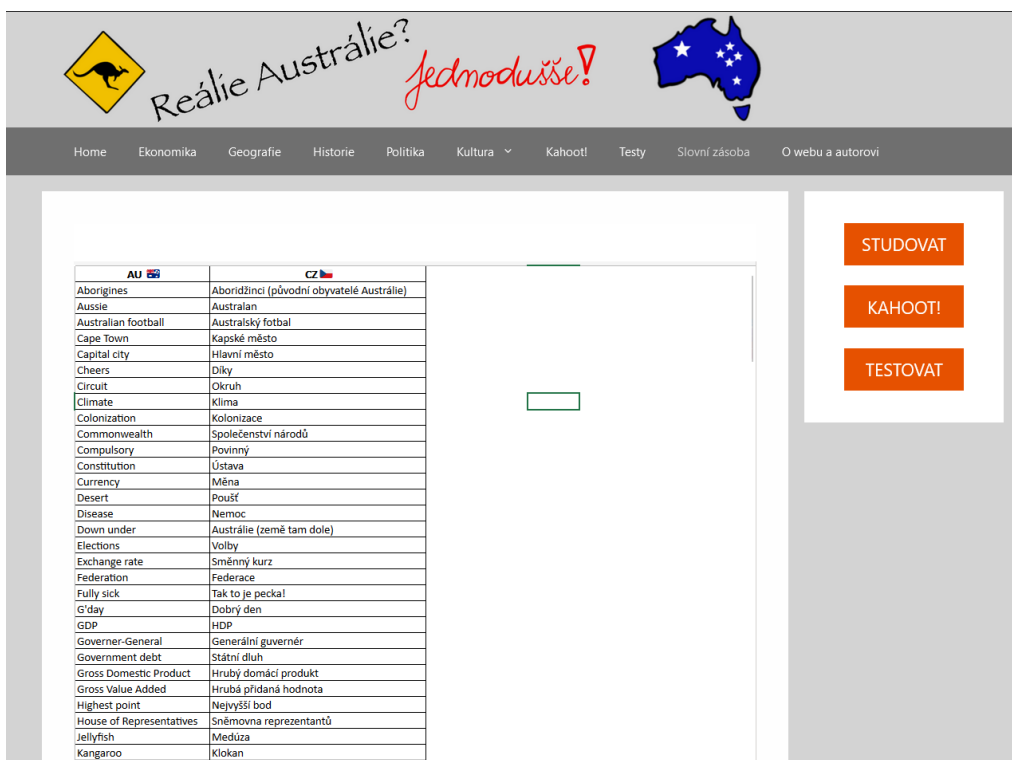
Reálie Austrálie? Jednodušše!

Home Ekonomika Geografie Historie Politika Kultura Kahoot! Testy Slovní zásoba O webu a autorovi

| AU | CZ |
|---|---|
| Aborigines | Aboridžinci (původní obyvatelé Austrálie) |
| Aussie | Australan |
| Australian football | Australský fotbal |
| Cape Town | Kapské město |
| Capital city | Hlavní město |
| Cheers | Díky |
| Circuit | Okruh |
| Climate | Klima |
| Colonization | Kolonizace |
| Commonwealth | Společenství národů |
| Compulsory | Povinný |
| Constitution | Ústava |
| Currency | Měna |
| Desert | Poušť |
| Disease | Nemoc |
| Down under | Austrálie (země tam dole) |
| Elections | Volby |
| Exchange rate | Směnný kurz |
| Federation | Federace |
| Fully sick | Tak to je pecka! |
| G'day | Dobrý den |
| GDP | HDP |
| Governer-General | Generální guvernér |
| Government debt | Státní dluh |
| Gross Domestic Product | Hrubý domácí produkt |
| Gross Value Added | Hrubá přidaná hodnota |
| Highest point | Nejvyšší bod |
| House of Representatives | Sněmovna reprezentantů |
| Jellyfish | Medúza |
| Kangaroo | Klokan |

STUDOVAT
KAHOOT!
TESTOVAT